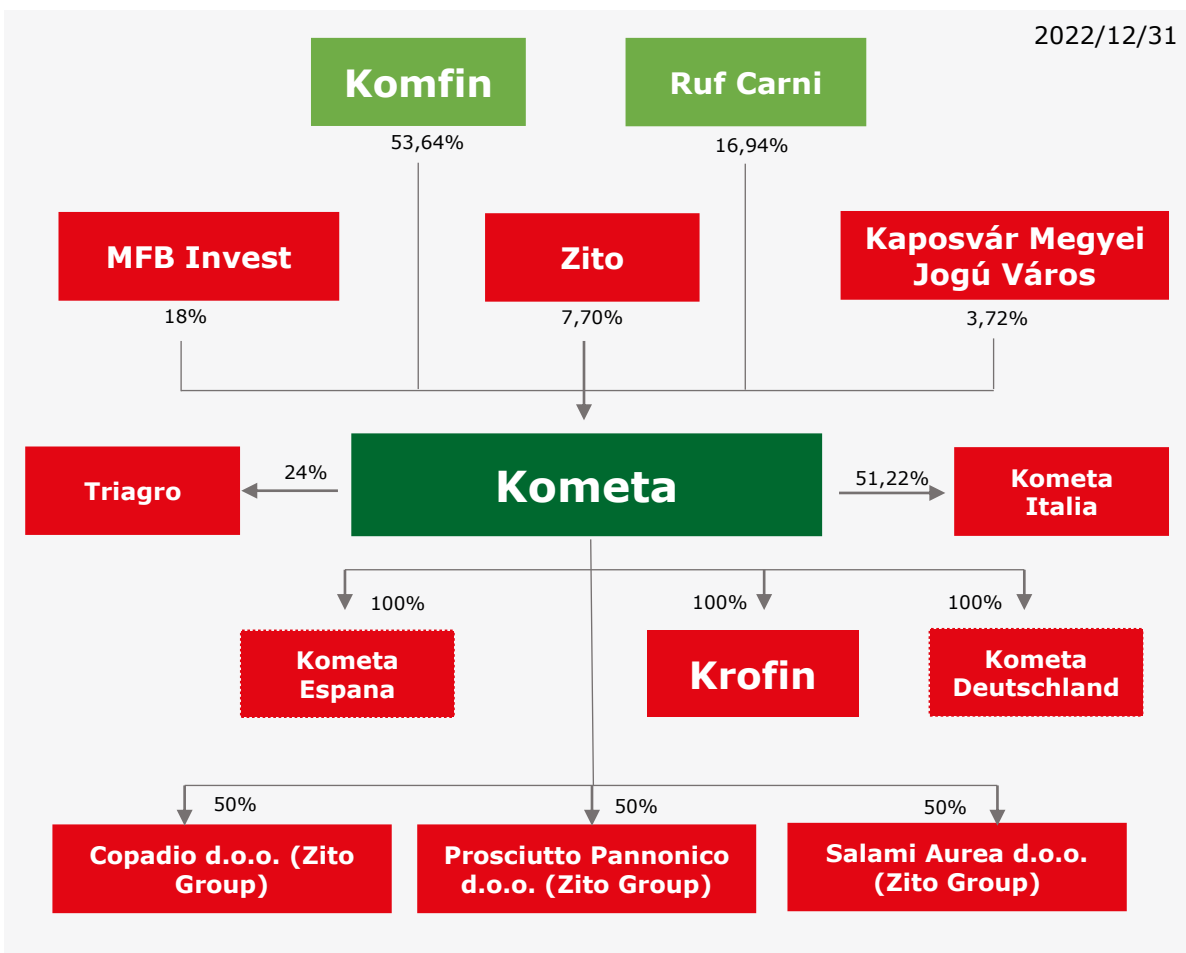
2022/12/31

Komfin

53,64%

Ruf Carni

16,94%

MFB Invest

18%

Zito

7,70%

Kaposvár Megyei Jogú Város

3,72%

Triagro

24%

Kometa

51,22%

Kometa Italia

100%

Kometa Espana

100%

Krofin

100%

Kometa Deutschland

50%

Copadio d.o.o. (Zito Group)

50%

Prosciutto Pannonico d.o.o. (Zito Group)

50%

Salami Aurea d.o.o. (Zito Group)